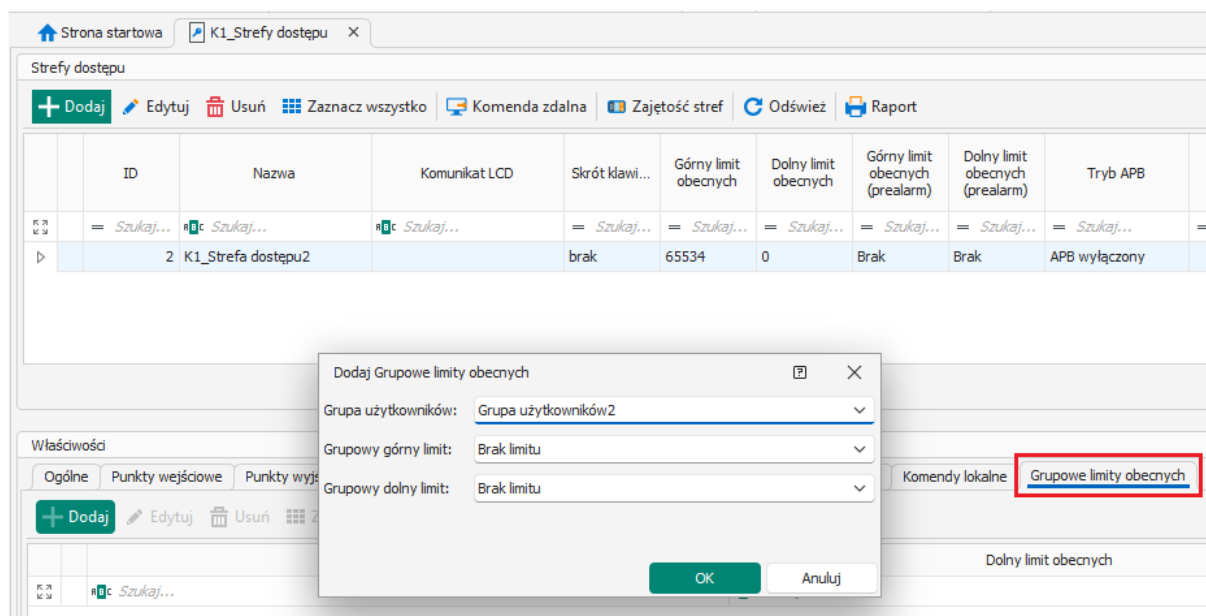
Strona startowa | K1_Strefy dostępu ✕

Strefy dostępu

Dodaj | Edytuj | Usuń | Zaznacz wszystko | Komenda zdalna | Zajętość stref | Odśwież | Raport

| | ID | Nazwa | Komunikat LCD | Skrót klawi... | Górny limit obecnych | Dolny limit obecnych | Górny limit obecnych (prealarm) | Dolny limit obecnych (prealarm) | Tryb APB |
|---|---|---|---|---|---|---|---|---|---|
| | Szukaj... | Szukaj... | Szukaj... | Szukaj... | Szukaj... | Szukaj... | Szukaj... | Szukaj... | Szukaj... |
| ▷ | 2 | K1_Strefa dostępu2 | | brak | 65534 | 0 | Brak | Brak | APB wyłączony |

Dodaj Grupowe limity obecnych

Grupa użytkowników: Grupa użytkowników2

Grupowy górny limit: Brak limitu

Grupowy dolny limit: Brak limitu

OK | Anuluj

Właściwości

Ogólne | Punkty wejściowe | Punkty wyjś | Komendy lokalne | Grupowe limity obecnych

Dodaj | Edytuj | Usuń

Dolny limit obecnych

Szukaj...